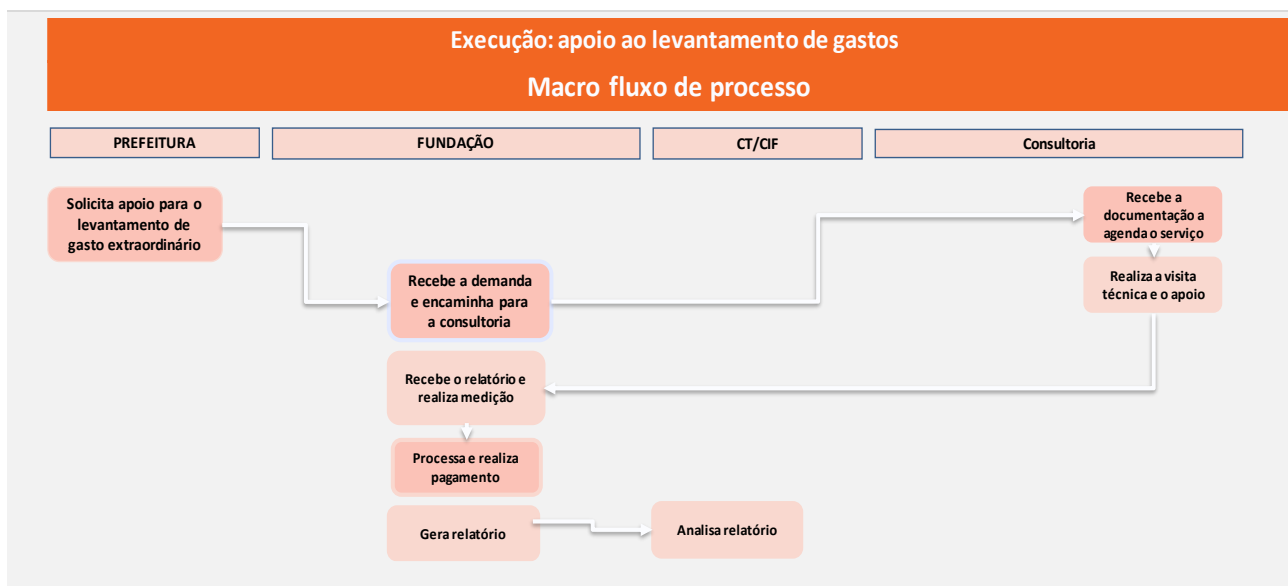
Execução: apoio ao levantamento de gastos

Macro fluxo de processo

PREFEITURA

FUNDAÇÃO

CT/CIF

Consultoria

Solicita apoio para o levantamento de gasto extraordinário

Recebe a demanda e encaminha para a consultoria

Recebe a documentação a agenda o serviço

Realiza a visita técnica e o apoio

Recebe o relatório e realiza medição

Processa e realiza pagamento

Gera relatório

Analisa relatório